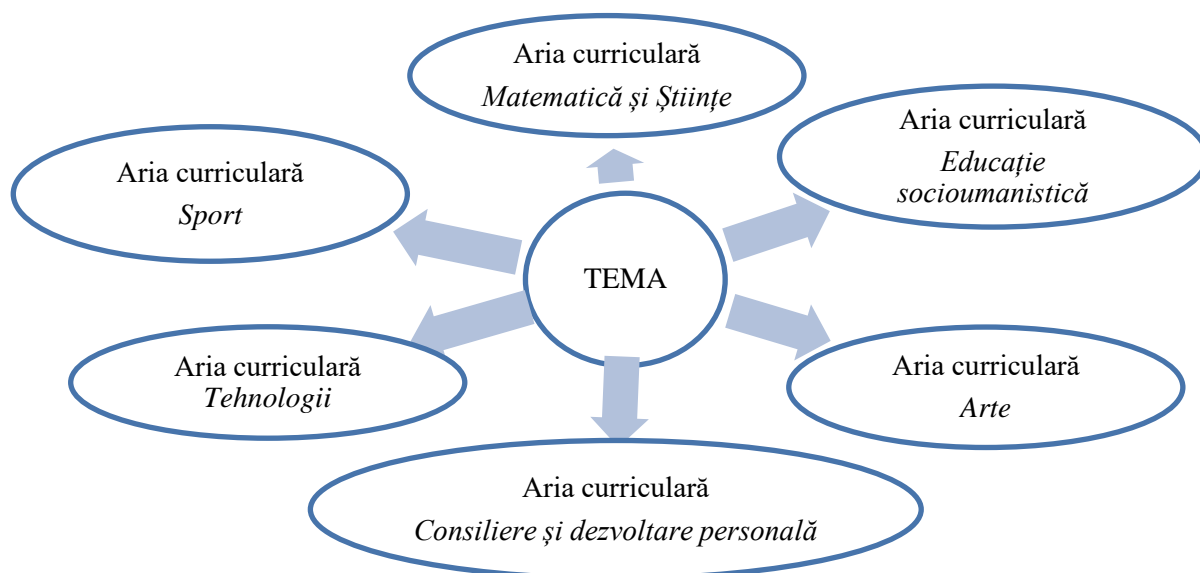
Aria curriculară
Matematică și Științe

Aria curriculară
Sport

Aria curriculară
Educație socioumanistică

TEMA

Aria curriculară
Tehnologii

Aria curriculară
Arte

Aria curriculară
Consiliere și dezvoltare personală